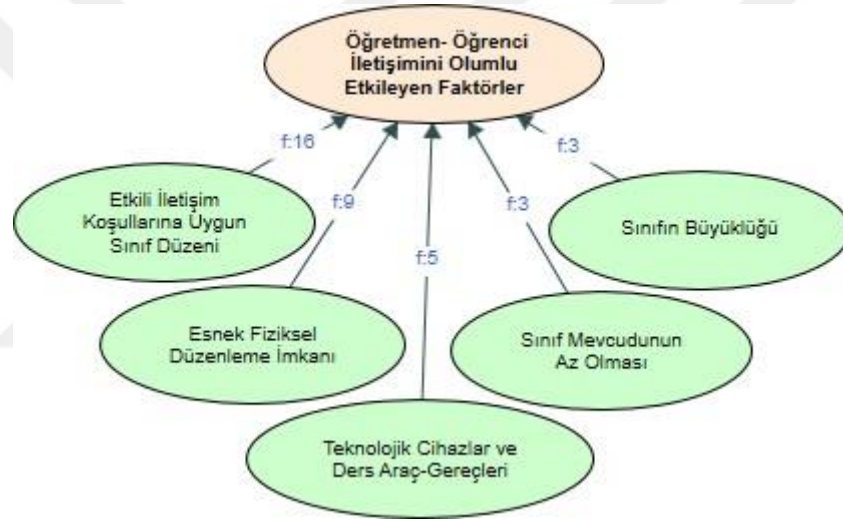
Öğretmen- Öğrenci İletişimini Olumlu Etkileyen Faktörler

f:16

Etkili İletişim Koşullarına Uygun Sınıf Düzeni

f:9

Esnek Fiziksel Düzenleme İmkanı

f:5

Teknolojik Cihazlar ve Ders Araç-Gereçleri

f:3

Sınıf Mevcudunun Az Olması

f:3

Sınıfın Büyüklüğü